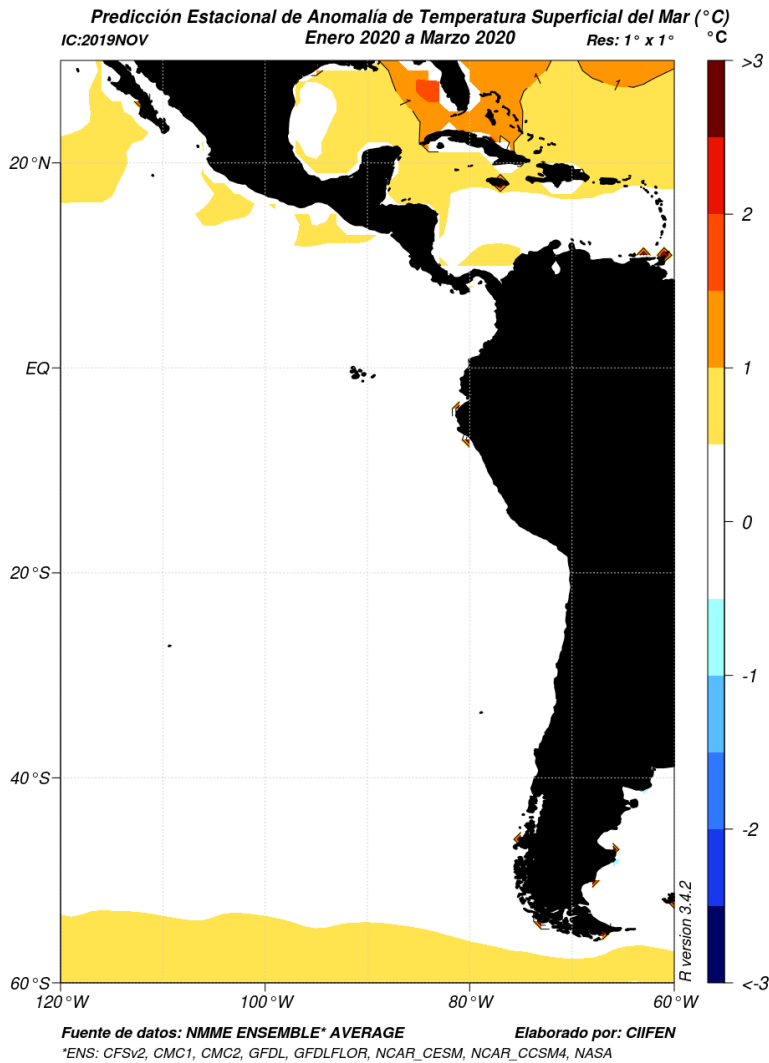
Predicción Estacional de Anomalía de Temperatura Superficial del Mar (°C)
IC:2019NOV
Enero 2020 a Marzo 2020
Res: 1° x 1°
°C

>3
2
1
0
-1
-2
<-3

20°N
EQ
20°S
40°S
60°S
120°W
100°W
80°W
60°W

R version 3.4.2

Fuente de datos: NMME ENSEMBLE* AVERAGE
Elaborado por: CIIFEN
*ENS: CFSv2, CMC1, CMC2, GFDL, GFDLFLOR, NCAR_CESM, NCAR_CCSM4, NASA